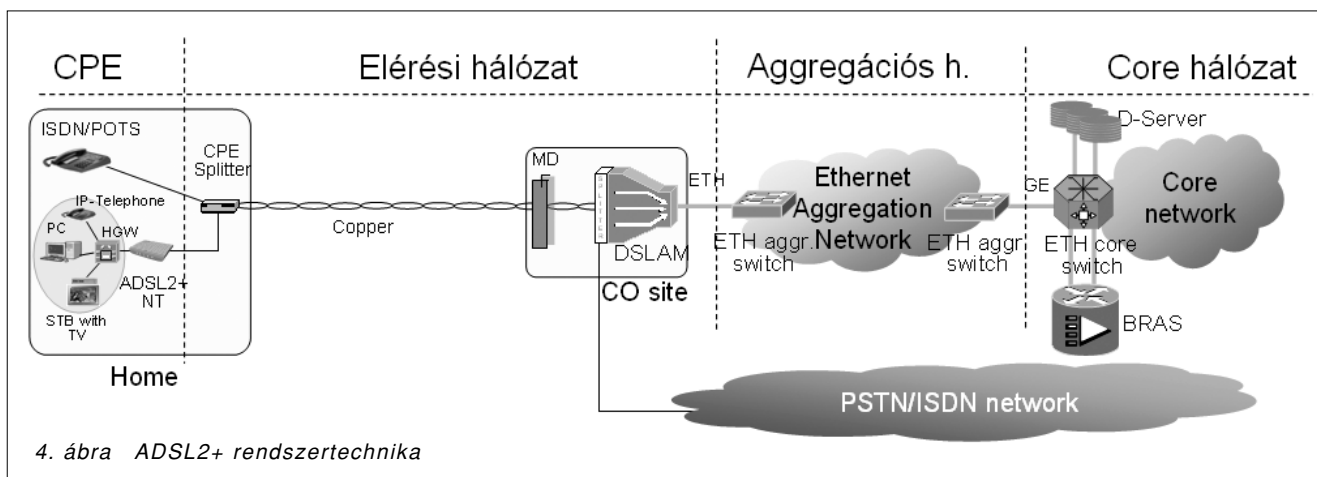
CPE

Elérési hálózat

Aggregációs h.

Core hálózat

ISDN/POTS

CPE Splitter

IP-Telephone

PC

HGW

ADSL2+ NT

STB with TV

Home

Copper

MD

DSLAM

CO site

ETH

Ethernet Aggregation Network

ETH aggr. switch

ETH aggr switch

D-Server

GE

Core network

ETH core switch

BRAS

PSTN/ISDN network

4. ábra ADSL2+ rendszertechnika